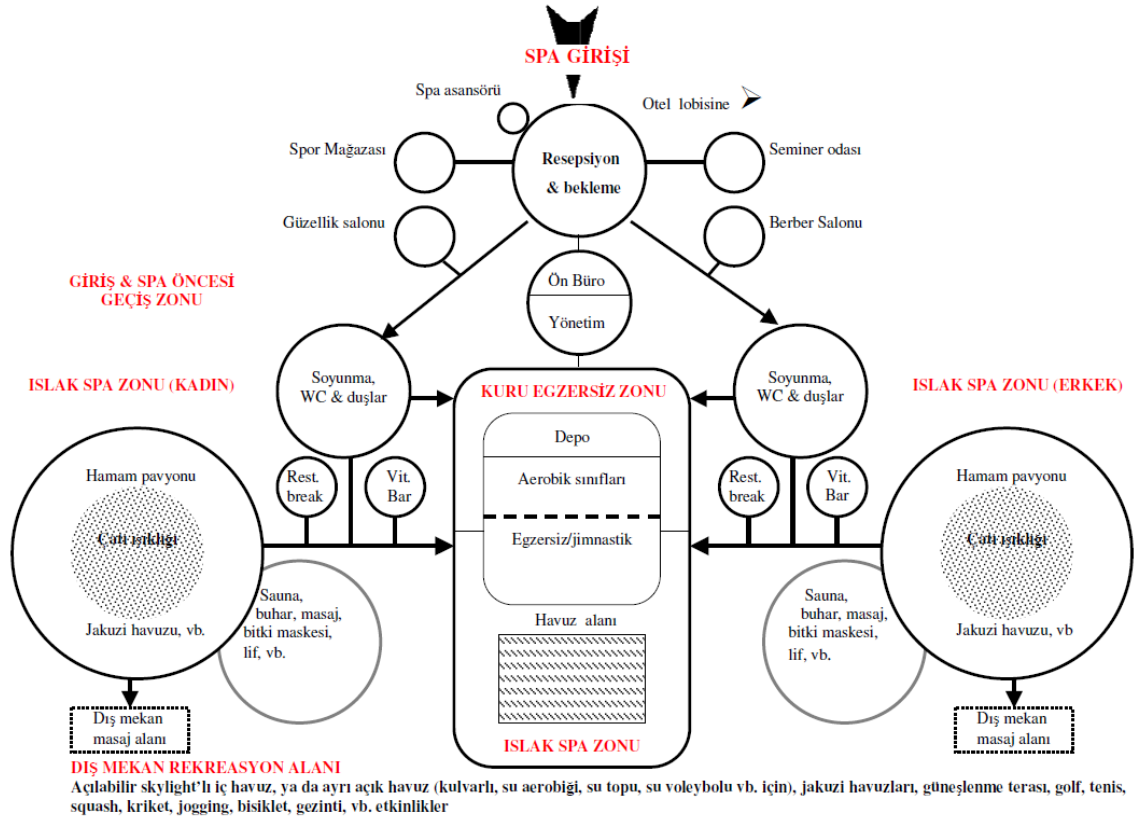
SPA GİRİŞİ

Spa asansörü

Otel lobisine

Spor Mağazası

Resepsiyon & bekleme

Seminer odası

Güzellik salonu

Berber Salonu

GİRİŞ & SPA ÖNCESİ GEÇİŞ ZONU

Ön Büro

Yönetim

ISLAK SPA ZONU (KADIN)

Soyunma, WC & duşlar

KURU EGZERSİZ ZONU

Soyunma, WC & duşlar

ISLAK SPA ZONU (ERKEK)

Depo

Hamam pavyonu

Rest. break

Vit. Bar

Aerobik sınıfları

Rest. break

Vit. Bar

Hamam pavyonu

Çatı ışıklığı

Egzersiz/jimnastik

Çatı ışıklığı

Sauna, buhar, masaj, bitki maskesi, lif, vb.

Havuz alanı

Sauna, buhar, masaj, bitki maskesi, lif, vb.

Jakuzi havuzu, vb.

Jakuzi havuzu, vb

Dış mekan masaj alanı

ISLAK SPA ZONU

Dış mekan masaj alanı

DIŞ MEKAN REKREASYON ALANI
Açılabilir skylight'lı iç havuz, ya da ayrı açık havuz (kulvarlı, su aerobiği, su topu, su voleybolu vb. için), jakuzi havuzları, güneşlenme terası, golf, tenis, squash, kriket, jogging, bisiklet, gezinti, vb. etkinlikler